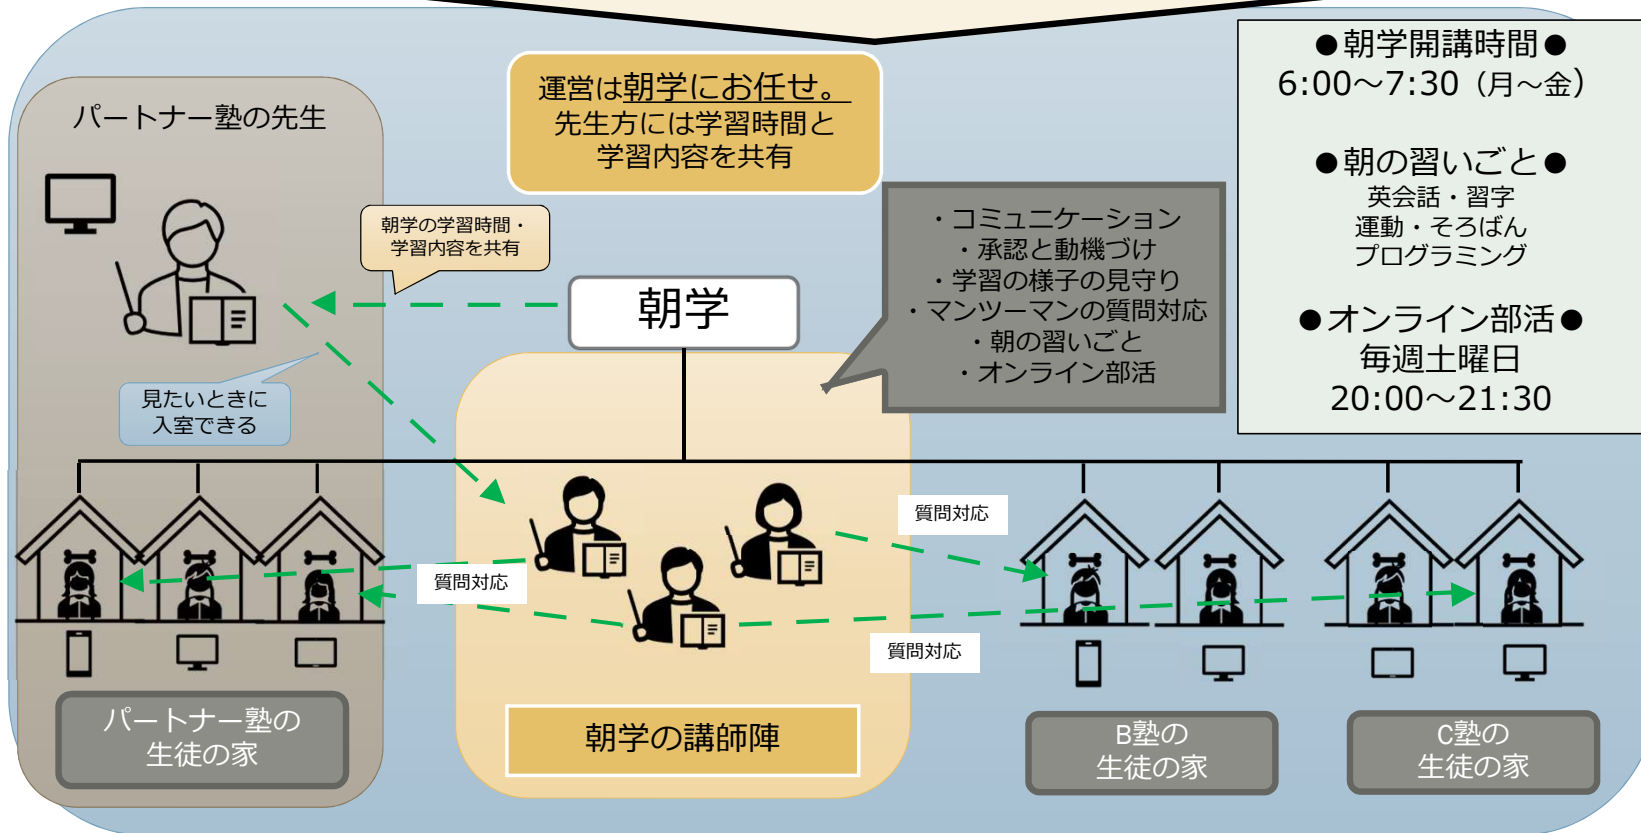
パートナー塾の先生

運営は朝学にお任せ。
先生方には学習時間と
学習内容を共有

●朝学開講時間●
6:00～7:30（月～金）

●朝の習いごと●
英会話・習字
運動・そろばん
プログラミング

●オンライン部活●
毎週土曜日
20:00～21:30

朝学の学習時間・
学習内容を共有

・コミュニケーション
・承認と動機づけ
・学習の様子の見守り
・マンツーマンの質問対応
・朝の習いごと
・オンライン部活

朝学

見たいときに
入室できる

質問対応

質問対応

質問対応

パートナー塾の
生徒の家

朝学の講師陣

B塾の
生徒の家

C塾の
生徒の家